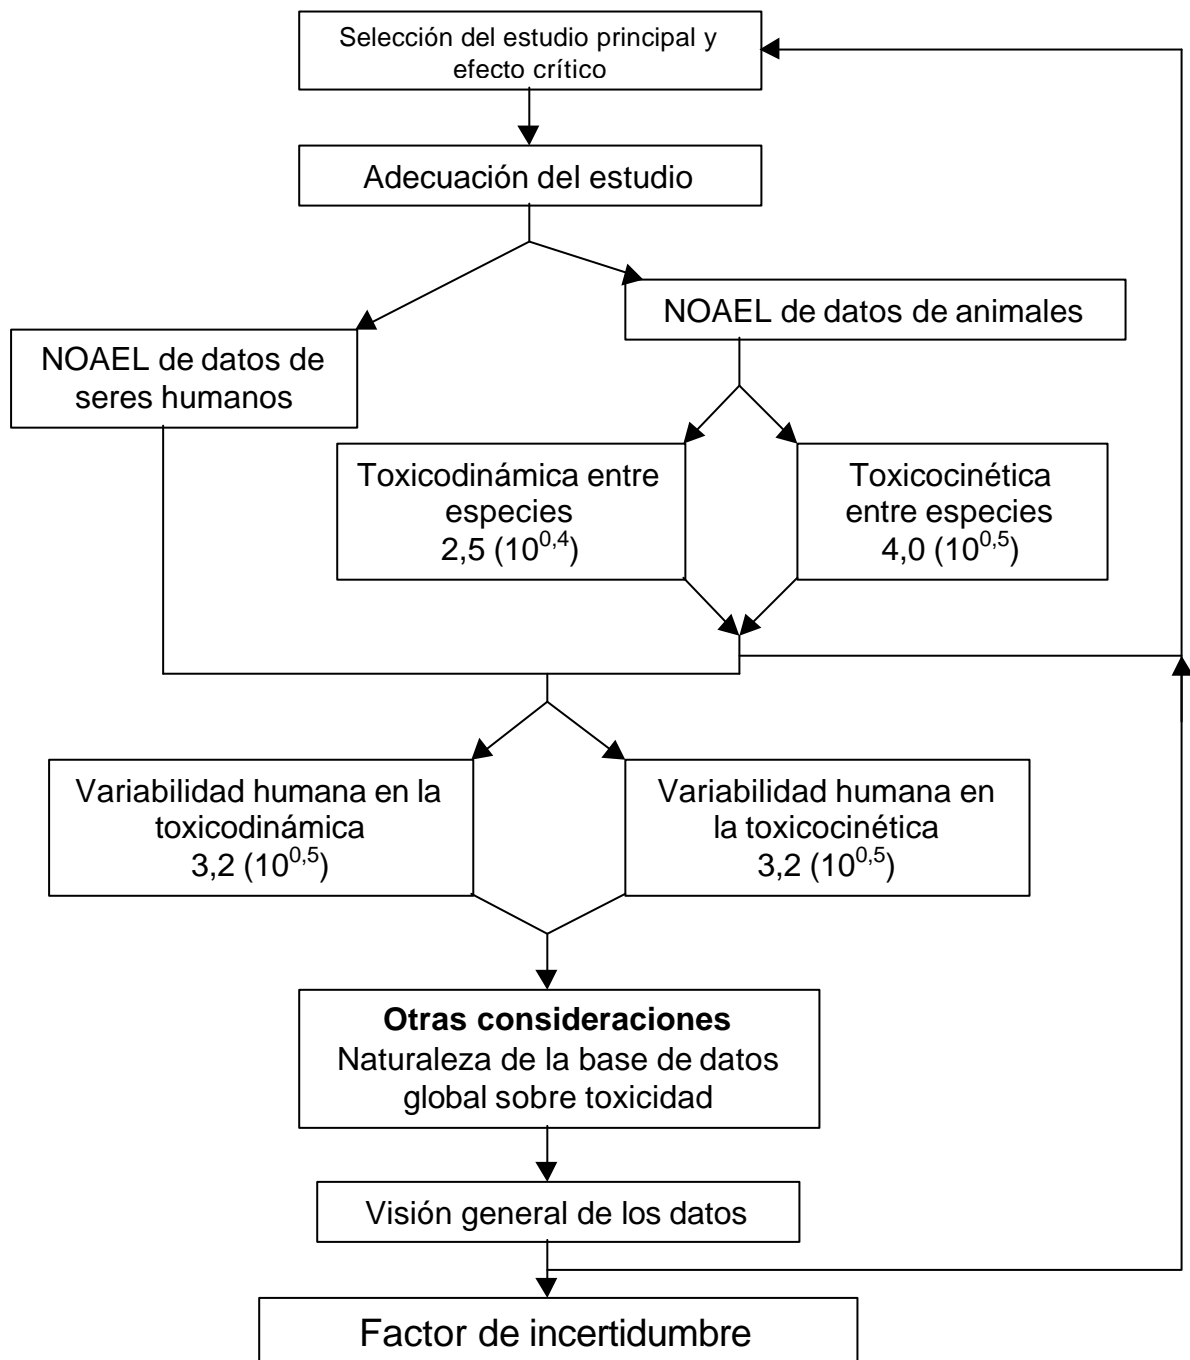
Selección del estudio principal y efecto crítico

Adecuación del estudio

NOAEL de datos de seres humanos

NOAEL de datos de animales

Toxicodinámica entre especies
2,5 ($10^{0,4}$)

Toxicocinética entre especies
4,0 ($10^{0,5}$)

Variabilidad humana en la toxicodinámica
3,2 ($10^{0,5}$)

Variabilidad humana en la toxicocinética
3,2 ($10^{0,5}$)

**Otras consideraciones**
Naturaleza de la base de datos global sobre toxicidad

Visión general de los datos

Factor de incertidumbre